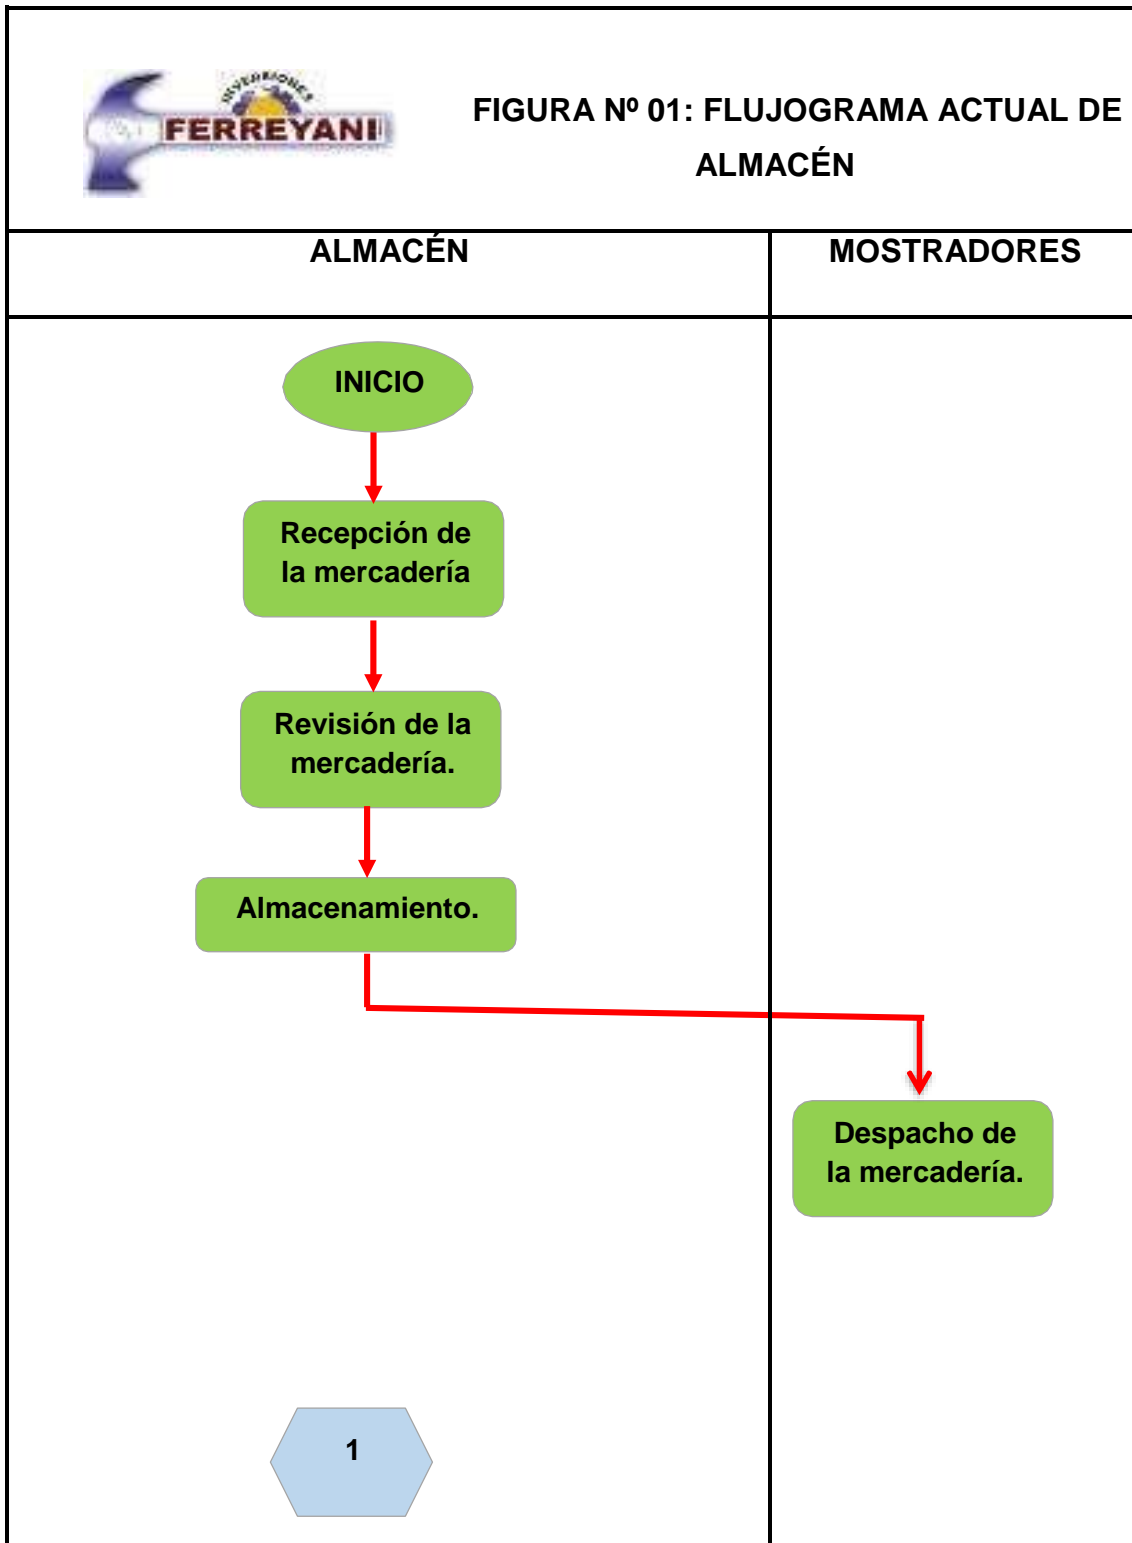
INVERSIONES
FERREYANI

FIGURA Nº 01: FLUJOGRAMA ACTUAL DE ALMACÉN

| ALMACÉN | MOSTRADORES |
|---|---|

INICIO

Recepción de la mercadería

Revisión de la mercadería.

Almacenamiento.

Despacho de la mercadería.

1